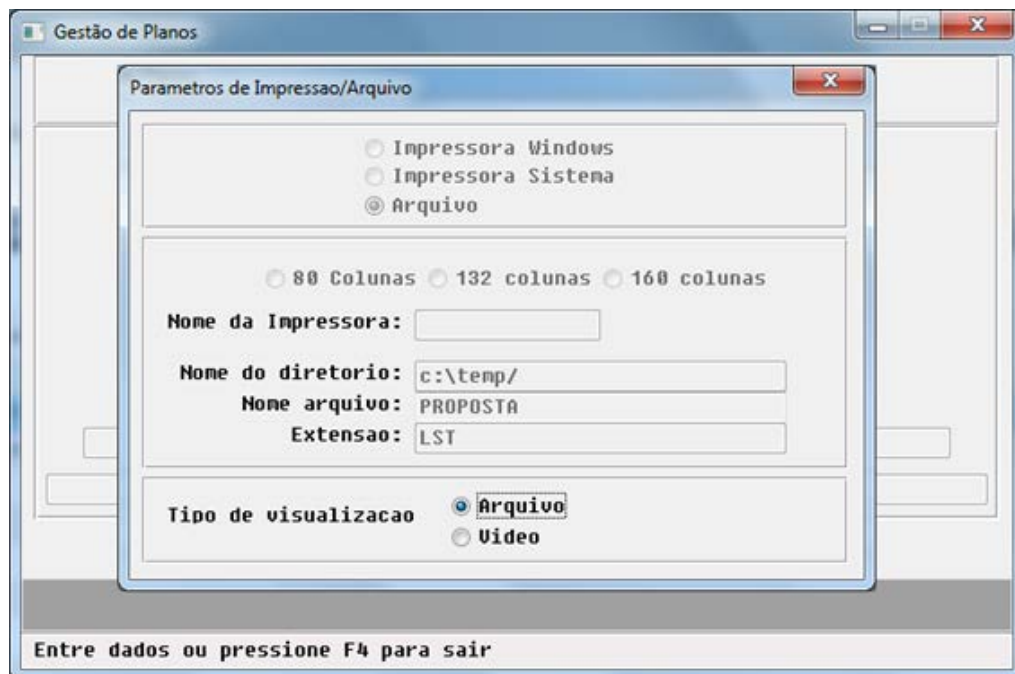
Gestão de Planos

Parametros de Impressao/Arquivo

Impressora Windows
Impressora Sistema
Arquivo

80 Colunas 132 colunas 160 colunas

Nome da Impressora:

Nome do diretorio: c:\temp/
Nome arquivo: PROPOSTA
Extensao: LST

Tipo de visualizacao
Arquivo
Video

Entre dados ou pressione F4 para sair